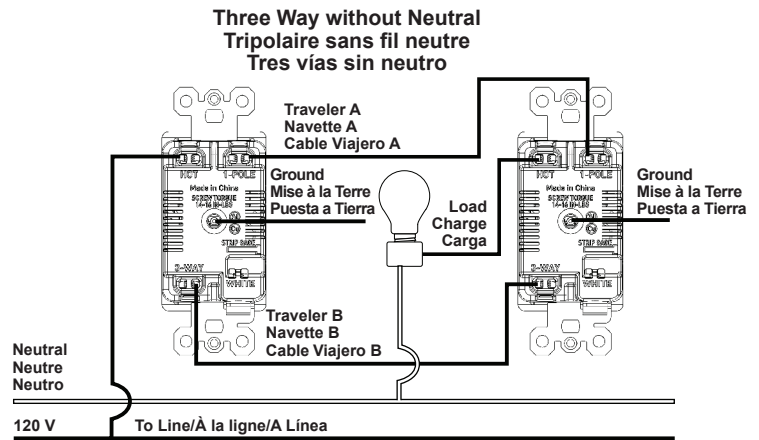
Three Way without Neutral
Tripolaire sans fil neutre
Tres vías sin neutro

Traveler A
Navette A
Cable Viajero A

HOT 1-POLE

Made in China
SCREW TORQUE
14-16 IN-LBS

STRIP GAGE

3-WAY WHITE

Ground
Mise à la Terre
Puesta a Tierra

Load
Charge
Carga

HOT 1-POLE

Made in China
SCREW TORQUE
14-16 IN-LBS

STRIP GAGE

3-WAY WHITE

Ground
Mise à la Terre
Puesta a Tierra

Traveler B
Navette B
Cable Viajero B

Neutral
Neutre
Neutro

120 V

To Line/À la ligne/A Línea